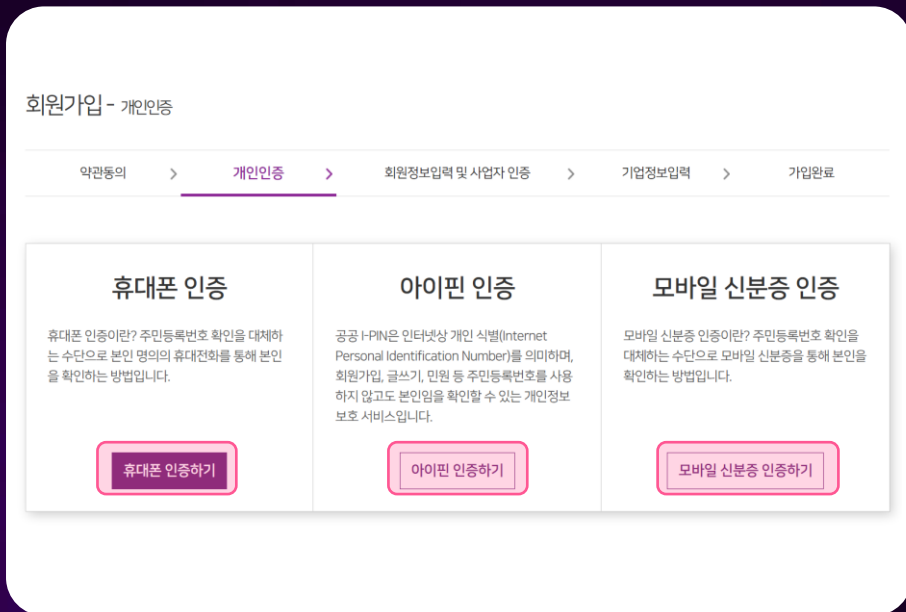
회원가입 - 개인인증

약관동의 > 개인인증 > 회원정보입력 및 사업자 인증 > 기업정보입력 > 가입완료

휴대폰 인증

휴대폰 인증이란? 주민등록번호 확인을 대체하는 수단으로 본인 명의의 휴대전화를 통해 본인을 확인하는 방법입니다.

휴대폰 인증하기

아이핀 인증

공공 I-PIN은 인터넷상 개인 식별(Internet Personal Identification Number)를 의미하며, 회원가입, 글쓰기, 민원 등 주민등록번호를 사용하지 않고도 본인임을 확인할 수 있는 개인정보 보호 서비스입니다.

아이핀 인증하기

모바일 신분증 인증

모바일 신분증 인증이란? 주민등록번호 확인을 대체하는 수단으로 모바일 신분증을 통해 본인을 확인하는 방법입니다.

모바일 신분증 인증하기